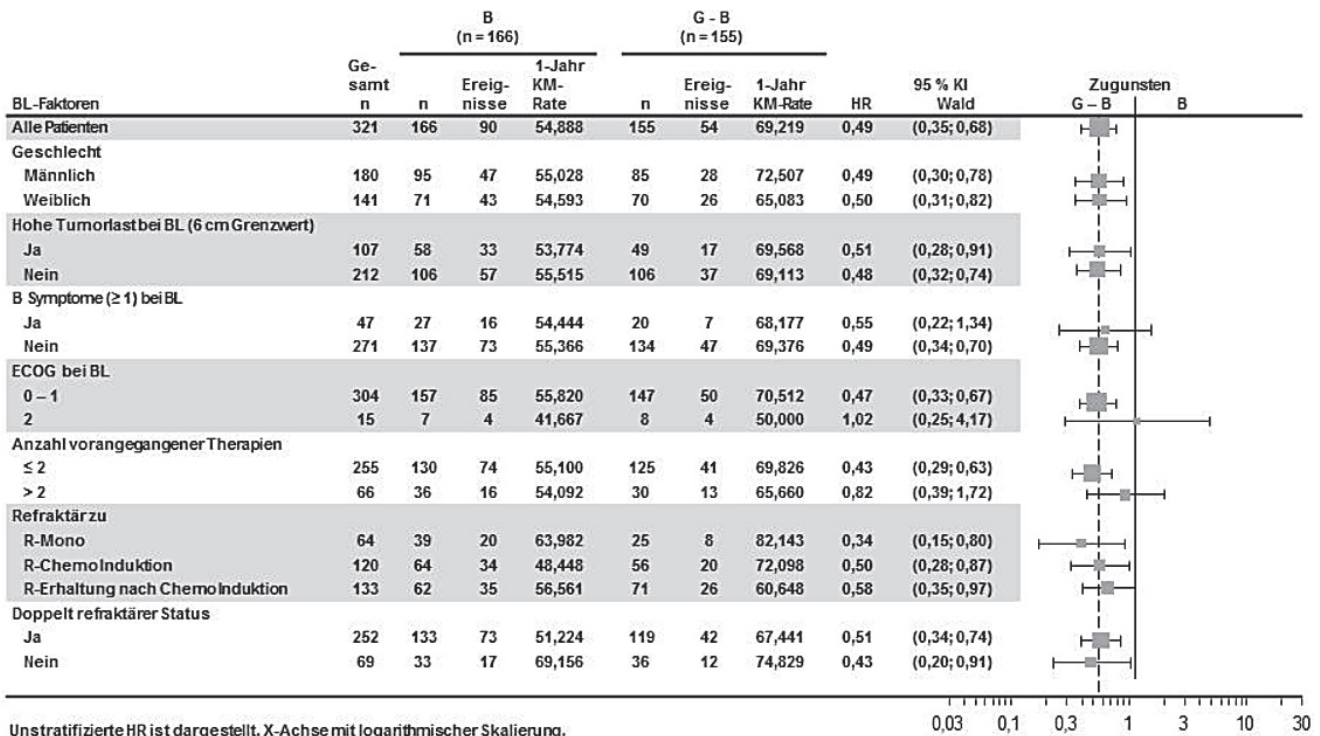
| BL-Faktoren | Gesamt n | B (n = 166) n | B (n = 166) Ereignisse | B (n = 166) 1-Jahr KM-Rate | G - B (n = 155) n | G - B (n = 155) Ereignisse | G - B (n = 155) 1-Jahr KM-Rate | HR | 95 % KI Wald |
|---|---|---|---|---|---|---|---|---|---|
| Alle Patienten | 321 | 166 | 90 | 54,888 | 155 | 54 | 69,219 | 0,49 | (0,35; 0,68) |
| Geschlecht | | | | | | | | | |
| Männlich | 180 | 95 | 47 | 55,028 | 85 | 28 | 72,507 | 0,49 | (0,30; 0,78) |
| Weiblich | 141 | 71 | 43 | 54,593 | 70 | 26 | 65,083 | 0,50 | (0,31; 0,82) |
| Hohe Tumorlast bei BL (6 cm Grenzwert) | | | | | | | | | |
| Ja | 107 | 58 | 33 | 53,774 | 49 | 17 | 69,568 | 0,51 | (0,28; 0,91) |
| Nein | 212 | 106 | 57 | 55,515 | 106 | 37 | 69,113 | 0,48 | (0,32; 0,74) |
| B Symptome (≥ 1) bei BL | | | | | | | | | |
| Ja | 47 | 27 | 16 | 54,444 | 20 | 7 | 68,177 | 0,55 | (0,22; 1,34) |
| Nein | 271 | 137 | 73 | 55,366 | 134 | 47 | 69,376 | 0,49 | (0,34; 0,70) |
| ECOG bei BL | | | | | | | | | |
| 0 – 1 | 304 | 157 | 85 | 55,820 | 147 | 50 | 70,512 | 0,47 | (0,33; 0,67) |
| 2 | 15 | 7 | 4 | 41,667 | 8 | 4 | 50,000 | 1,02 | (0,25; 4,17) |
| Anzahl vorangegangener Therapien | | | | | | | | | |
| ≤ 2 | 255 | 130 | 74 | 55,100 | 125 | 41 | 69,826 | 0,43 | (0,29; 0,63) |
| > 2 | 66 | 36 | 16 | 54,092 | 30 | 13 | 65,660 | 0,82 | (0,39; 1,72) |
| Refraktär zu | | | | | | | | | |
| R-Mono | 64 | 39 | 20 | 63,982 | 25 | 8 | 82,143 | 0,34 | (0,15; 0,80) |
| R-Chemo Induktion | 120 | 64 | 34 | 48,448 | 56 | 20 | 72,098 | 0,50 | (0,28; 0,87) |
| R-Erhaltung nach Chemo Induktion | 133 | 62 | 35 | 56,561 | 71 | 26 | 60,648 | 0,58 | (0,35; 0,97) |
| Doppelt refraktärer Status | | | | | | | | | |
| Ja | 252 | 133 | 73 | 51,224 | 119 | 42 | 67,441 | 0,51 | (0,34; 0,74) |
| Nein | 69 | 33 | 17 | 69,156 | 36 | 12 | 74,829 | 0,43 | (0,20; 0,91) |

Zugunsten
G – B B

0,03 0,1 0,3 1 3 10 30

Unstratifizierte HR ist dargestellt. X-Achse mit logarithmischer Skalierung.